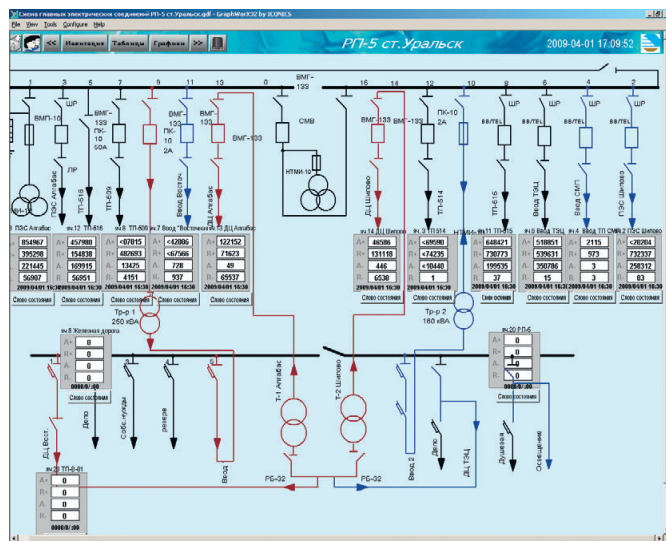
Схема главных электрических соединений РП-5 ст.Уральск.gdf - GraphWorX32 by ICONICS
File View Tools Configure Help
<< Навигация Таблицы Графики >>
РП-5 ст. Уральск
2009-04-01 17:09:52

1 3 5 7 9 11 13 8 16 14 12 10 8 6 4 2
ВМГ-10 ШР ВМГ-133 ПК-10 50А ВМГ-133 ПК-10 2А ВМГ-133 ВМГ-133 ВМГ-133 СМВ НТМИ-10 ВМГ-133 ВМГ-133 ПК-10 2А ШР ВВ/TEL ВВ/TEL ВВ/TEL ВВ/TEL
ЛР
ТМ-10
ПЭС Алгабас ТП-516 ТП-639 Ввод Восточн ДЦ Алгабас ДЦ Шипово ТП-514 ТП-515 Ввод ТЭЦ Ввод СМП ПЭС Шипово

яч.1 ПЭС Алгабас | яч.12 ТП-616 | яч.8 ТП-609 | яч.7 Ввод "Восточная" | яч.13 ДЦ Алгабас
| A+ 854967 | A+ 457980 | A+ <07015 | A+ <42006 | A+ 122152 |
| R+ 395298 | R+ 154838 | R+ 482683 | R+ <67566 | R+ 71623 |
| A- 221445 | A- 189915 | A- 13475 | A- 778 | A- 49 |
| R- 56907 | R- 56951 | R- 4151 | R- 937 | R- 69537 |
2009/04/01 16:30
Слово состояния

яч.14 ДЦ Шипово | яч.9 ТП 514 | яч.11 ТП-515 | яч.0 Ввод ТЭЦ | яч.4 Ввод ТП СМП | яч.2 ПЭС Шипово
| A+ 46586 | A+ <69590 | A+ 648421 | A+ 518851 | A+ 2115 | A+ <70204 |
| R+ 131118 | R+ <74235 | R+ 730773 | R+ 539631 | R+ 973 | R+ 732337 |
| A- 446 | A- <10440 | A- 199935 | A- 350786 | A- 3 | A- 258312 |
| R- 6530 | R- 1 | R- 37 | R- 15 | R- 3 | R- 83 |
2009/04/01 16:30
Слово состояния

Тр-р 1 250 кВА
Тр-р 2 160 кВА
яч.8 Железная дорога
A+ 0 R+ 0 A- 0 R- 0
0000/0/ 00
Слово состояния
яч.20 РП-5
A+ 0 R+ 0 A- 0 R- 0
0000/0/ 00
Слово состояния
Депо Собс.нужды резерв Ввод Т-1 Алгабас Т-2 Шипово Ввод 2 Депо ДЦ ТЭЦ Душевая Освещение
ДЦ Вост.
РБ-32 РБ-32
яч.20 ТП-8-81
A+ 0 R+ 0 A- 0 R- 0
0000/0/ 00
Слово состояния